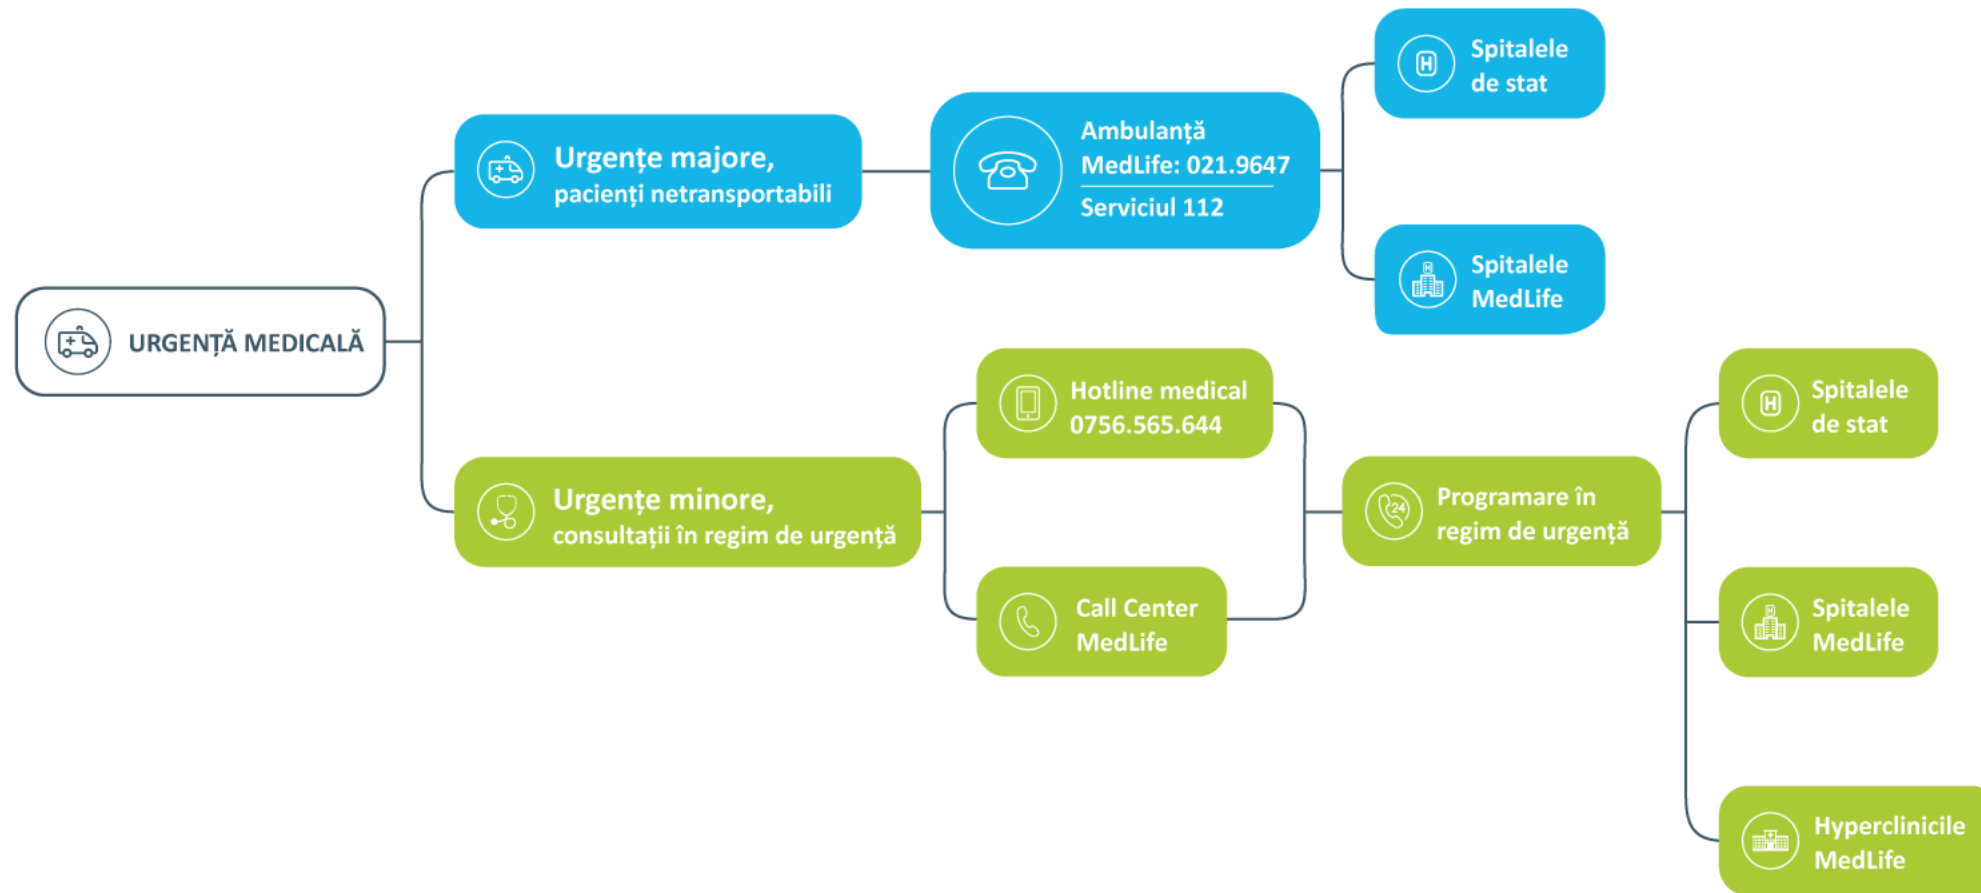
URGENȚĂ MEDICALĂ

Urgențe majore, pacienți netransportabili

Ambulanță MedLife: 021.9647
Serviciul 112

Spitalele de stat

Spitalele MedLife

Urgențe minore, consultații în regim de urgență

Hotline medical 0756.565.644

Call Center MedLife

Programare în regim de urgență

Spitalele de stat

Spitalele MedLife

Hyperclinicile MedLife